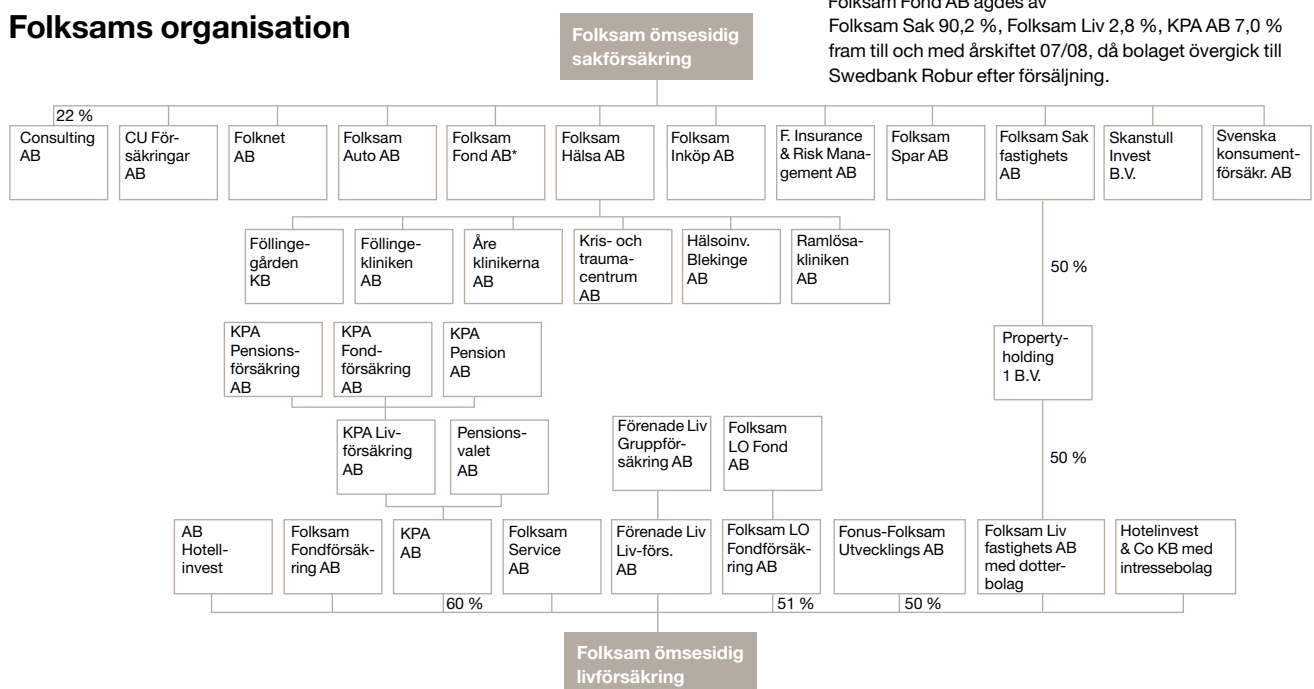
Folksams organisation

Folksam ömsesidig sakförsäkring

Folksam Fond AB ägdes av Folksam Sak 90,2 %, Folksam Liv 2,8 %, KPA AB 7,0 % fram till och med årskiftet 07/08, då bolaget övergick till Swedbank Robur efter försäljning.

22 %

Consulting AB

CU Försäkringar AB

Folknet AB

Folksam Auto AB

Folksam Fond AB*

Folksam Hälsa AB

Folksam Inköp AB

F. Insurance & Risk Management AB

Folksam Spar AB

Folksam Sak fastighets AB

Skanstull Invest B.V.

Svenska konsumentförsäkr. AB

Föllingegården KB

Föllingekliniken AB

Åre klinikerna AB

Kris- och traumacentrum AB

Hälsoinv. Blekinge AB

Ramlösakliniken AB

50 %

KPA Pensionsförsäkring AB

KPA Fondförsäkring AB

KPA Pension AB

Propertyholding 1 B.V.

KPA Livförsäkring AB

Pensionsvalet AB

Förenade Liv Gruppförsäkring AB

Folksam LO Fond AB

50 %

AB Hotellinvest

Folksam Fondförsäkring AB

KPA AB

Folksam Service AB

Förenade Liv Liv-förs. AB

Folksam LO Fondförsäkring AB

Fonus-Folksam Utvecklings AB

Folksam Liv fastighets AB med dotterbolag

Hotelinvest & Co KB med intressebolag

60 %

51 %

50 %

Folksam ömsesidig livförsäkring